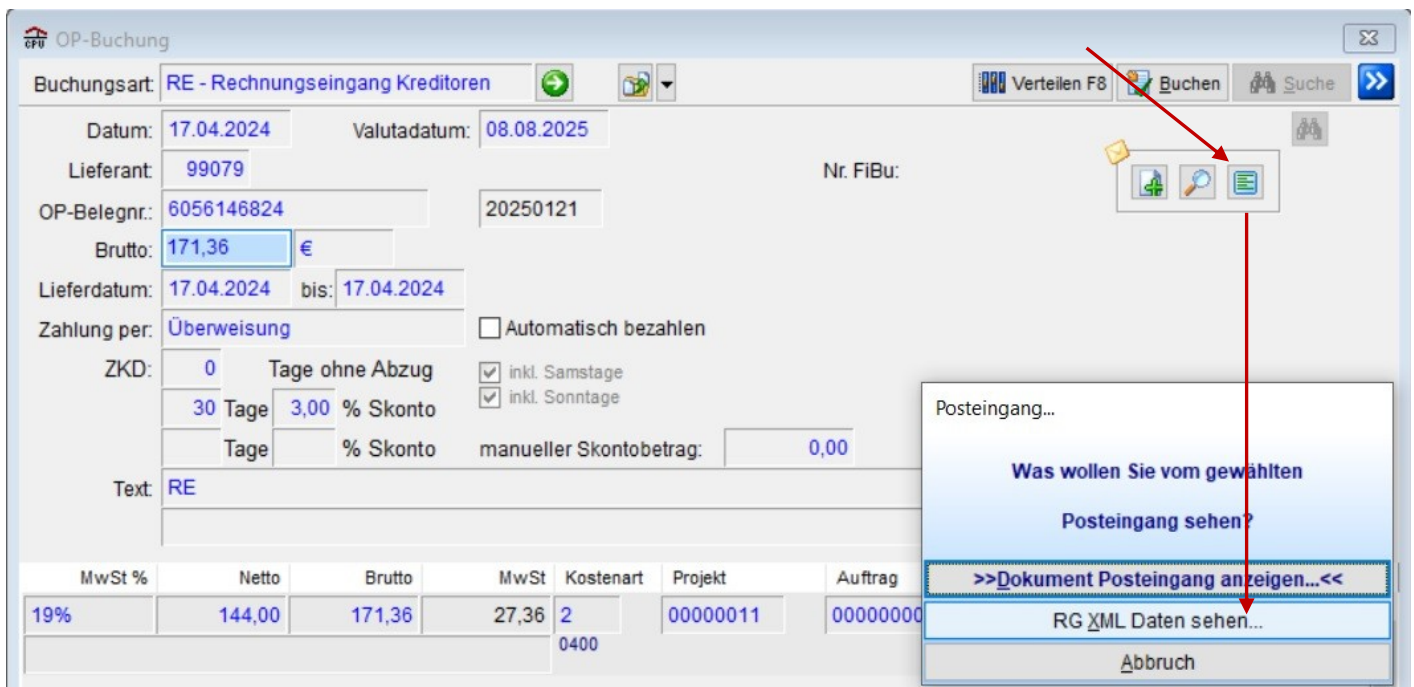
OP-Buchung

Buchungsart: RE - Rechnungseingang Kreditoren

Verteilen F8 Buchen Suche

Datum: 17.04.2024 Valutadatum: 08.08.2025

Lieferant: 99079 Nr. FiBu:

OP-Belegnr.: 6056146824 20250121

Brutto: 171,36 €

Lieferdatum: 17.04.2024 bis: 17.04.2024

Zahlung per: Überweisung Automatisch bezahlen

ZKD: 0 Tage ohne Abzug inkl. Samstage inkl. Sonntage

30 Tage 3,00 % Skonto

Tage % Skonto manueller Skontobetrag: 0,00

Text: RE

| MwSt % | Netto | Brutto | MwSt | Kostenart | Projekt | Auftrag |
|---|---|---|---|---|---|---|
| 19% | 144,00 | 171,36 | 27,36 | 2 0400 | 00000011 | 0000000 |

Posteingang...

Was wollen Sie vom gewählten Posteingang sehen?

>>Dokument Posteingang anzeigen...<<

RG XML Daten sehen...

Abbruch